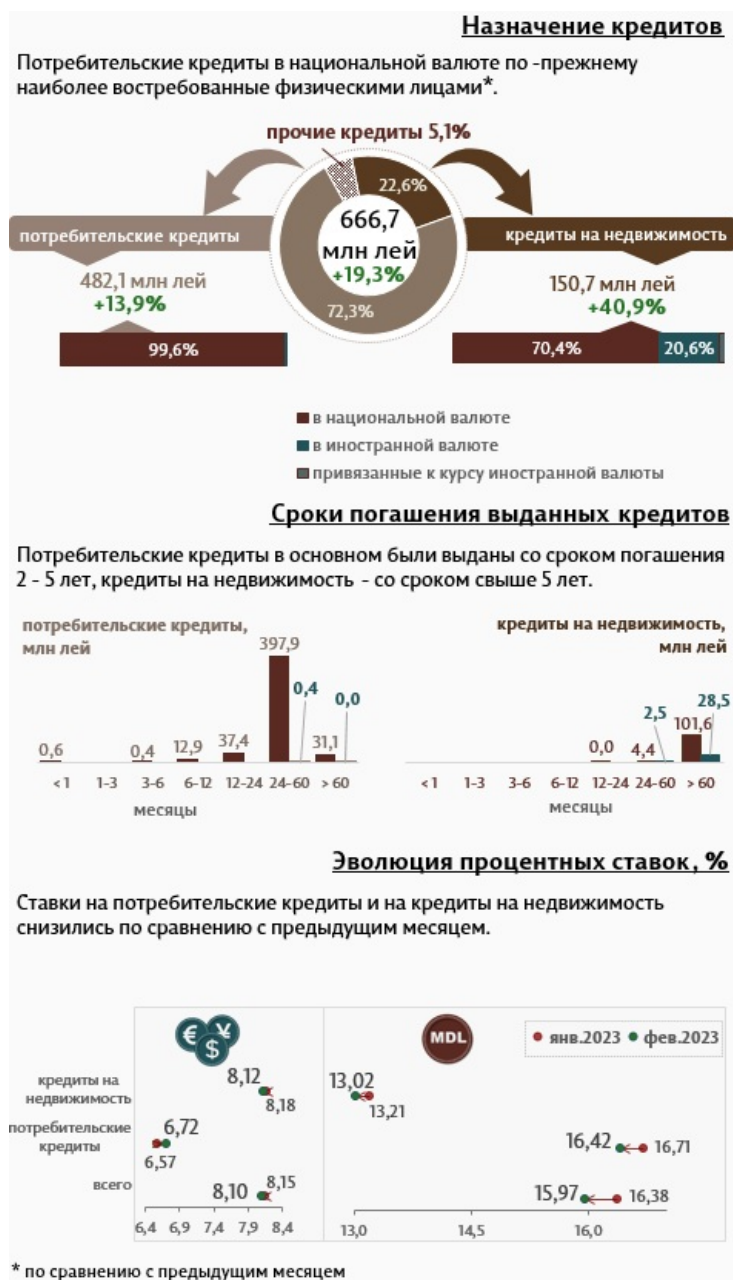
Назначение кредитов

Потребительские кредиты в национальной валюте по -прежнему наиболее востребованные физическими лицами*.

прочие кредиты 5,1%

22,6%

666,7 млн лей +19,3%

72,3%

потребительские кредиты

482,1 млн лей +13,9%

99,6%

кредиты на недвижимость

150,7 млн лей +40,9%

70,4%

20,6%

в национальной валюте

в иностранной валюте

привязанные к курсу иностранной валюты

Сроки погашения выданных кредитов

Потребительские кредиты в основном были выданы со сроком погашения 2 - 5 лет, кредиты на недвижимость - со сроком свыше 5 лет.

потребительские кредиты, млн лей

| <1 | 1-3 | 3-6 | 6-12 | 12-24 | 24-60 | > 60 |
|---|---|---|---|---|---|---|
| 0,6 | | 0,4 | 12,9 | 37,4 | 397,9 / 0,4 | 31,1 / 0,0 |

месяцы

кредиты на недвижимость, млн лей

| <1 | 1-3 | 3-6 | 6-12 | 12-24 | 24-60 | > 60 |
|---|---|---|---|---|---|---|
| | | | | 0,0 | 4,4 / 2,5 | 101,6 / 28,5 |

месяцы

Эволюция процентных ставок, %

Ставки на потребительские кредиты и на кредиты на недвижимость снизились по сравнению с предыдущим месяцем.

MDL

янв.2023 фев.2023

кредиты на недвижимость

8,12

8,18

13,02

13,21

потребительские кредиты

6,72

6,57

16,42

16,71

всего

8,10

8,15

15,97

16,38

6,4 6,9 7,4 7,9 8,4

13,0 14,5 16,0

* по сравнению с предыдущим месяцем